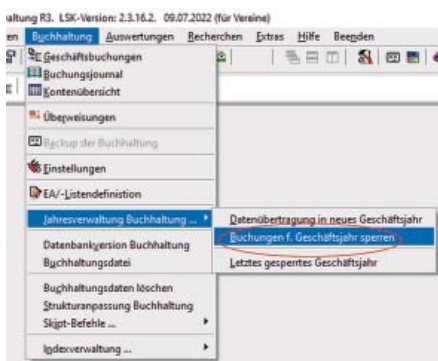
altung R3. LSK-Version: 2.3.16.2. 09.07.2022 (für Vereine)

en Buchhaltung Auswertungen Recherchen Extras Hilfe Beenden

Geschäftsbuchungen
Buchungsjournal
Kontenübersicht
Überweisungen
Backup der Buchhaltung
Einstellungen
EA/-Listendefinition
Jahresverwaltung Buchhaltung ...
Datenbankversion Buchhaltung
Buchhaltungsdatei
Buchhaltungsdaten löschen
Strukturanpassung Buchhaltung
Skipt-Befehle ...
Indexverwaltung ...

Datenübertragung in neues Geschäftsjahr
Buchungen f. Geschäftsjahr sperren
Letztes gesperrtes Geschäftsjahr